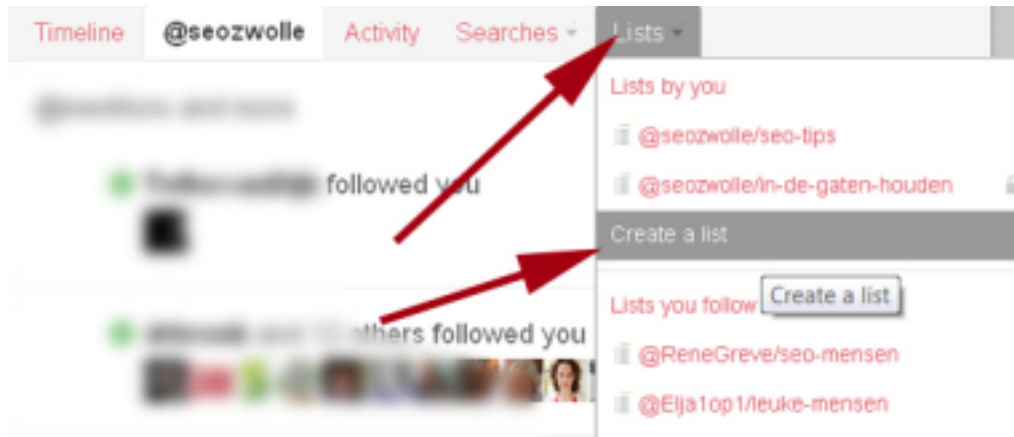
Timeline @seozwolle Activity Searches Lists

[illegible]

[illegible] followed you

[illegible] others followed you

Lists by you

@seozwolle/seo-tips

@seozwolle/in-de-gaten-houden

Create a list

Lists you follow

Create a list

@ReneGreve/seo-mensen

@Elja1op1/leuke-mensen